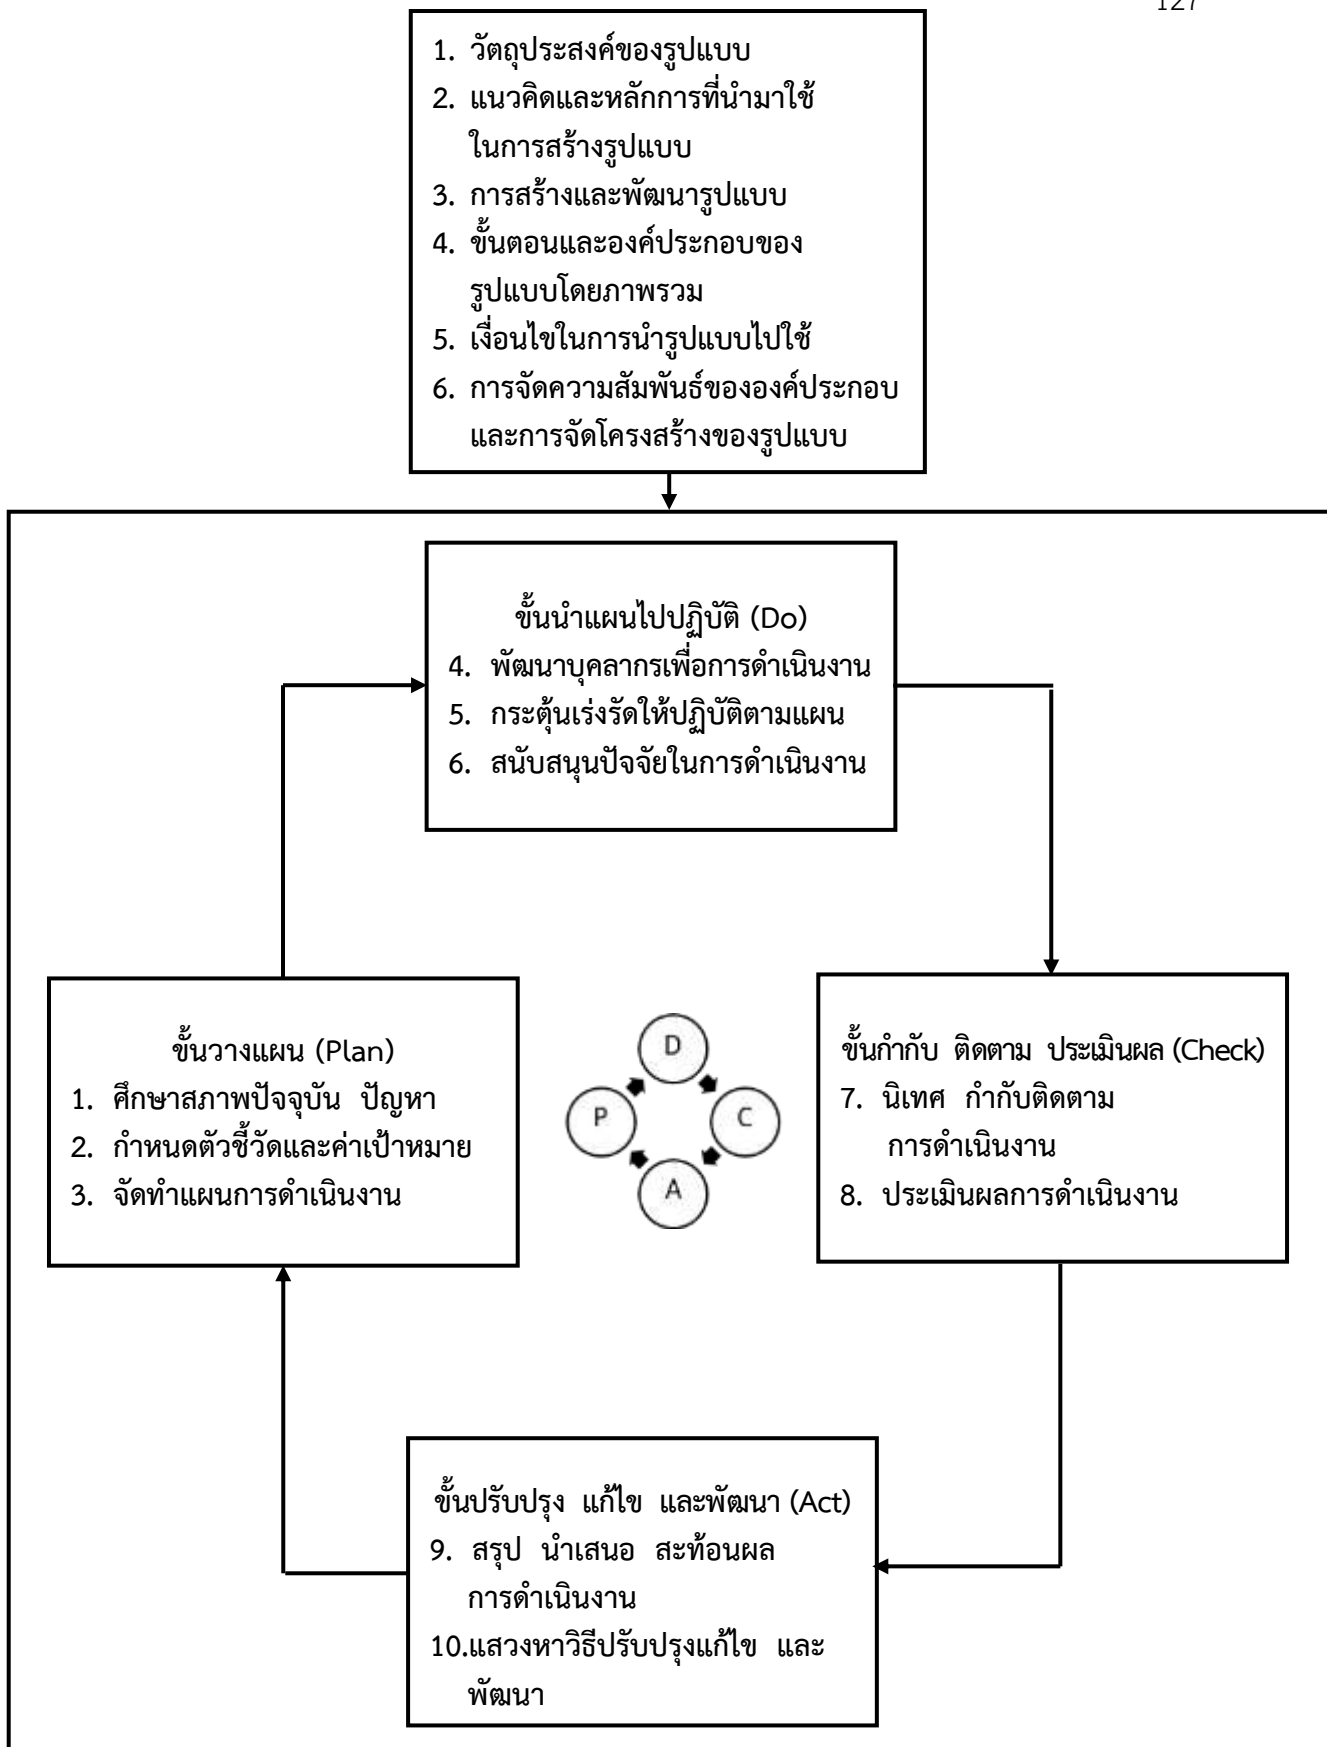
127

1. วัตถุประสงค์ของรูปแบบ
2. แนวคิดและหลักการที่นำมาใช้ในการสร้างรูปแบบ
3. การสร้างและพัฒนารูปแบบ
4. ขั้นตอนและองค์ประกอบของรูปแบบโดยภาพรวม
5. เงื่อนไขในการนำรูปแบบไปใช้
6. การจัดความสัมพันธ์ขององค์ประกอบและการจัดโครงสร้างของรูปแบบ

ขั้นนำแผนไปปฏิบัติ (Do)
4. พัฒนาบุคลากรเพื่อการดำเนินงาน
5. กระตุ้นเร่งรัดให้ปฏิบัติตามแผน
6. สนับสนุนปัจจัยในการดำเนินงาน

ขั้นวางแผน (Plan)
1. ศึกษาสภาพปัจจุบัน ปัญหา
2. กำหนดตัวชี้วัดและค่าเป้าหมาย
3. จัดทำแผนการดำเนินงาน

D
P
C
A

ขั้นกำกับ ติดตาม ประเมินผล (Check)
7. นิเทศ กำกับติดตามการดำเนินงาน
8. ประเมินผลการดำเนินงาน

ขั้นปรับปรุง แก้ไข และพัฒนา (Act)
9. สรุป นำเสนอ สะท้อนผลการดำเนินงาน
10.แสวงหาวิธีปรับปรุงแก้ไข และพัฒนา